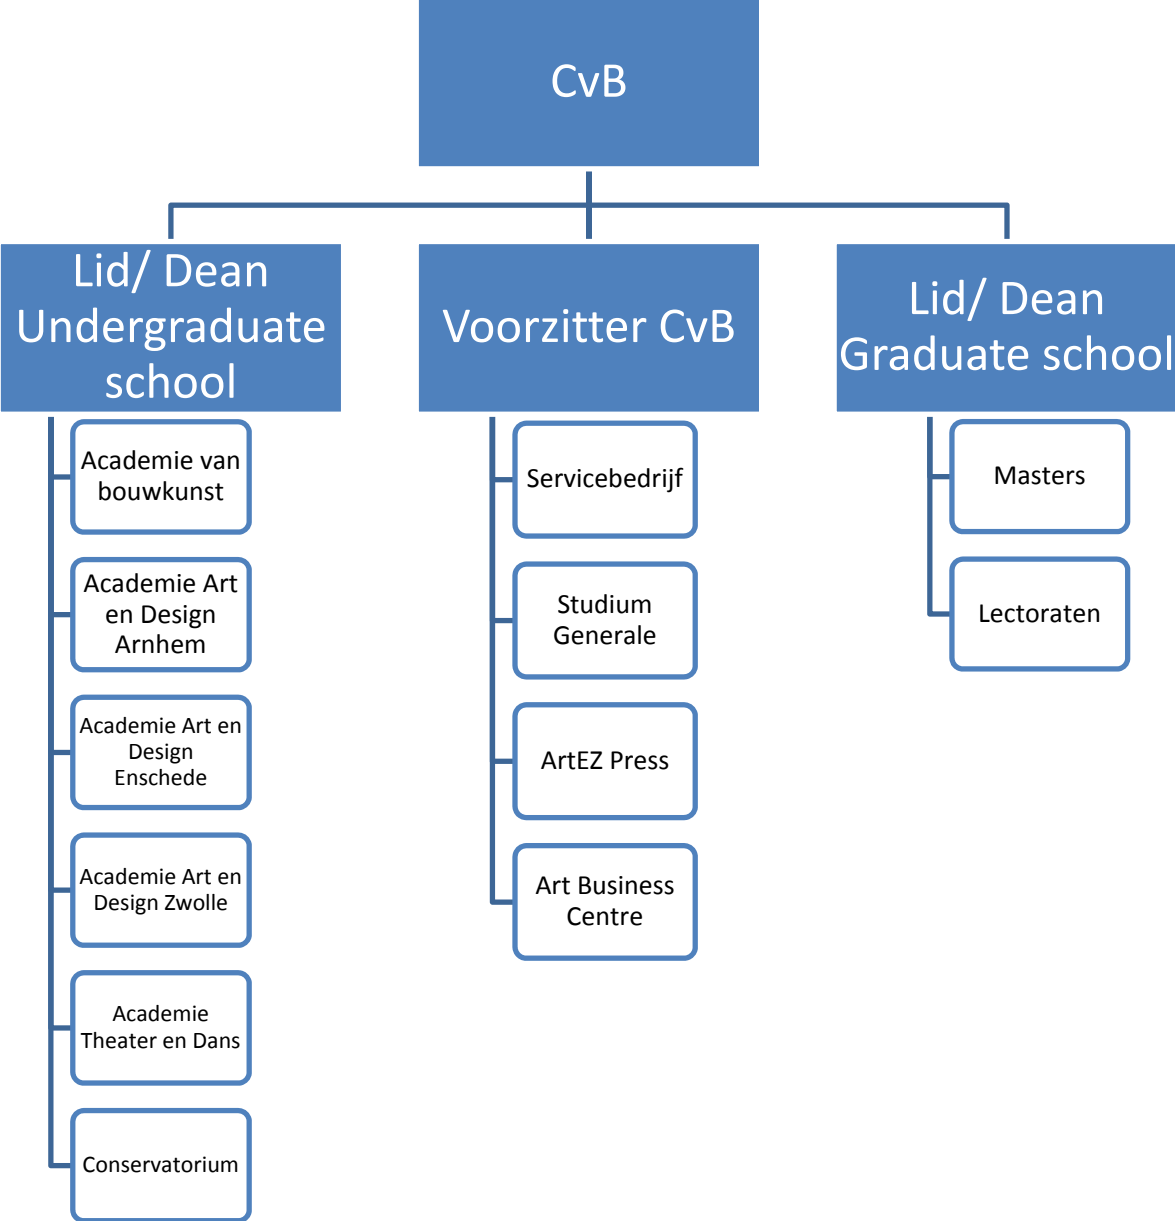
CvB

Lid/ Dean Undergraduate school

Academie van bouwkunst

Academie Art en Design Arnhem

Academie Art en Design Enschede

Academie Art en Design Zwolle

Academie Theater en Dans

Conservatorium

Voorzitter CvB

Servicebedrijf

Studium Generale

ArtEZ Press

Art Business Centre

Lid/ Dean Graduate school

Masters

Lectoraten